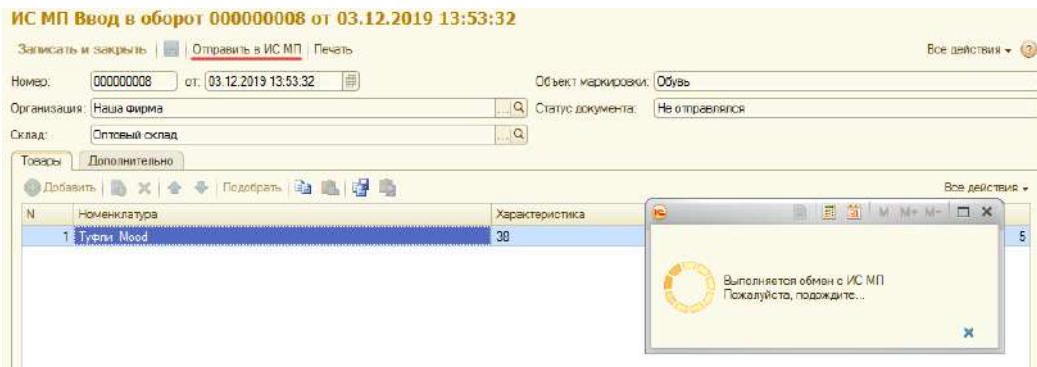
ИС МП Ввод в оборот 000000008 от 03.12.2019 13:53:32

Записать и закрыть | Отправить в ИС МП | Печать

Все действия ▾

Номер: 000000008 от: 03.12.2019 13:53:32

Объект маркировки: Обувь

Организация: Наша фирма

Статус документа: Не отправлялся

Склад: Оптовый склад

Товары | Дополнительно

Добавить | Подобрать

Все действия ▾

| N | Номенклатура | Характеристика |
|---|---|---|
| 1 | Туфли Mood | 38 |

5

M M+ M-

Выполняется обмен с ИС МП
Пожалуйста, подождите...